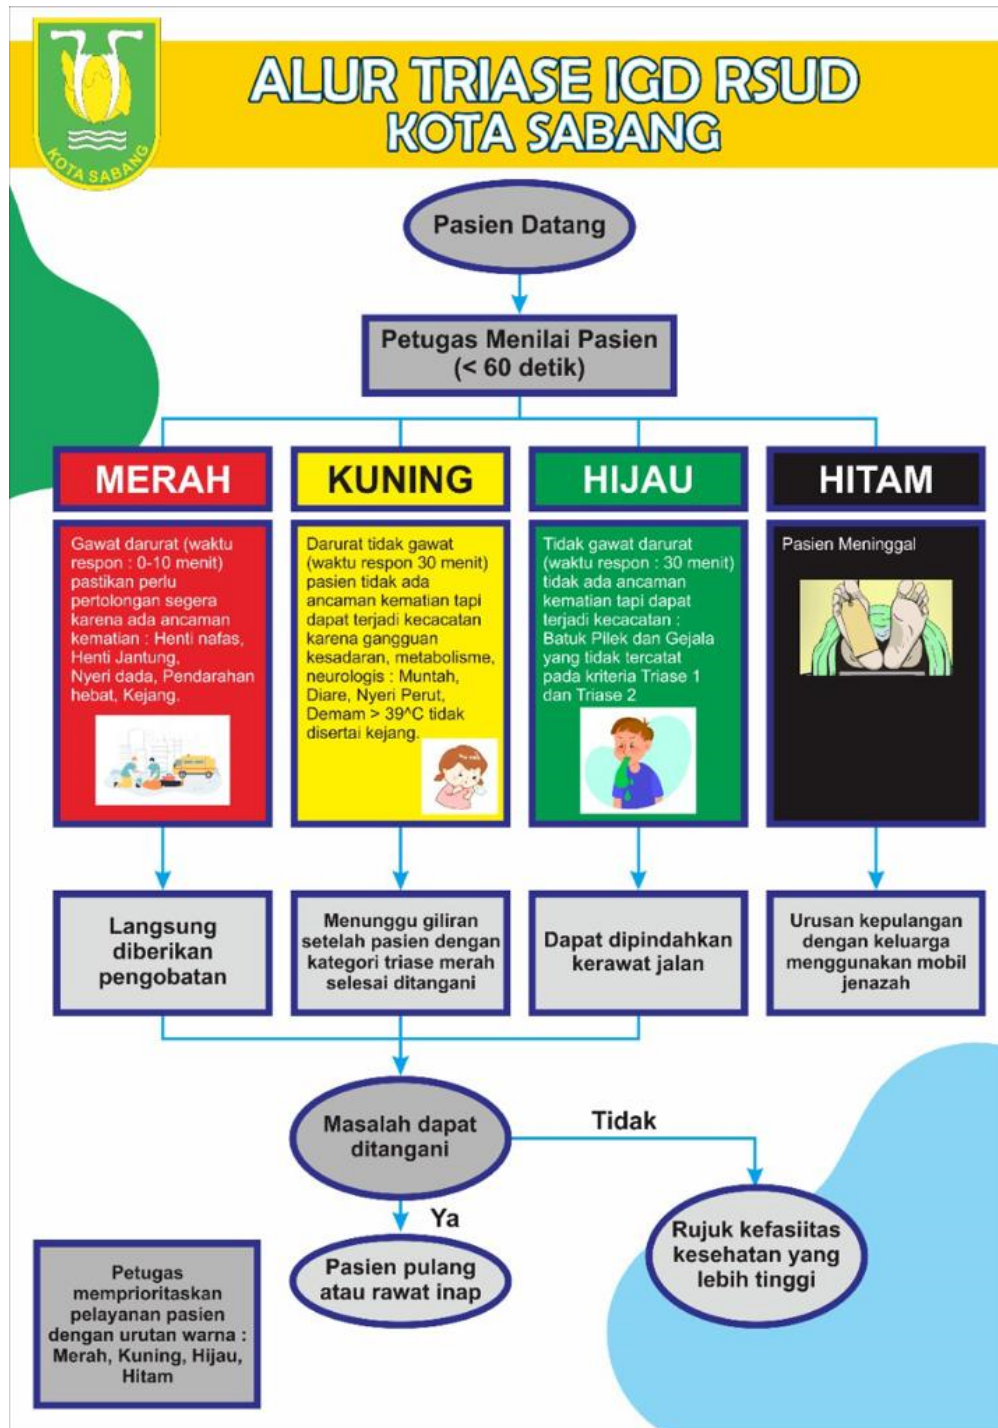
KOTA SABANG

ALUR TRIASE IGD RSUD KOTA SABANG

Pasien Datang

Petugas Menilai Pasien (< 60 detik)

MERAH

Gawat darurat (waktu respon : 0-10 menit) pastikan perlu pertolongan segera karena ada ancaman kematian : Henti nafas, Henti Jantung, Nyeri dada, Pendarahan hebat, Kejang.

KUNING

Darurat tidak gawat (waktu respon 30 menit) pasien tidak ada ancaman kematian tapi dapat terjadi kecacatan karena gangguan kesadaran, metabolisme, neurologis : Muntah, Diare, Nyeri Perut, Demam > 39^C tidak disertai kejang.

HIJAU

Tidak gawat darurat (waktu respon : 30 menit) tidak ada ancaman kematian tapi dapat terjadi kecacatan : Batuk Pilek dan Gejala yang tidak tercatat pada kriteria Triase 1 dan Triase 2

HITAM

Pasien Meninggal

Langsung diberikan pengobatan

Menunggu giliran setelah pasien dengan kategori triase merah selesai ditangani

Dapat dipindahkan kerawat jalan

Urusan kepulangan dengan keluarga menggunakan mobil jenazah

Masalah dapat ditangani

Tidak

Rujuk kefasiitas kesehatan yang lebih tinggi

Ya

Pasien pulang atau rawat inap

Petugas memprioritaskan pelayanan pasien dengan urutan warna : Merah, Kuning, Hijau, Hitam